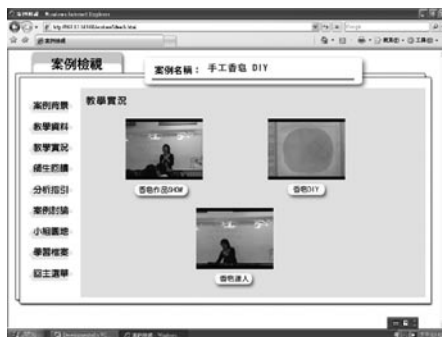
案例檢視 - Windows Internet Explorer

案例檢視

案例檢視

案例名稱： 手工香皂 DIY

案例背景
教學資料
教學實況
學生表現
分析指引
案例討論
小組園地
學習檔案
回主選單

教學實況

香皂作品SHOW

香皂DIY

香皂導入